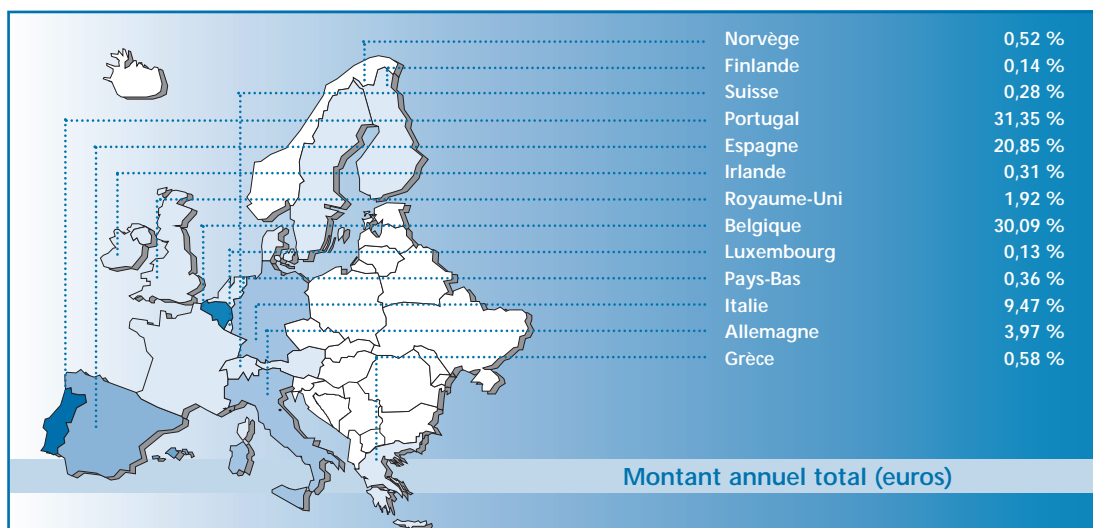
| | |
|---|---|
| Norvège | 0,52 % |
| Finlande | 0,14 % |
| Suisse | 0,28 % |
| Portugal | 31,35 % |
| Espagne | 20,85 % |
| Irlande | 0,31 % |
| Royaume-Uni | 1,92 % |
| Belgique | 30,09 % |
| Luxembourg | 0,13 % |
| Pays-Bas | 0,36 % |
| Italie | 9,47 % |
| Allemagne | 3,97 % |
| Grèce | 0,58 % |

Montant annuel total (euros)